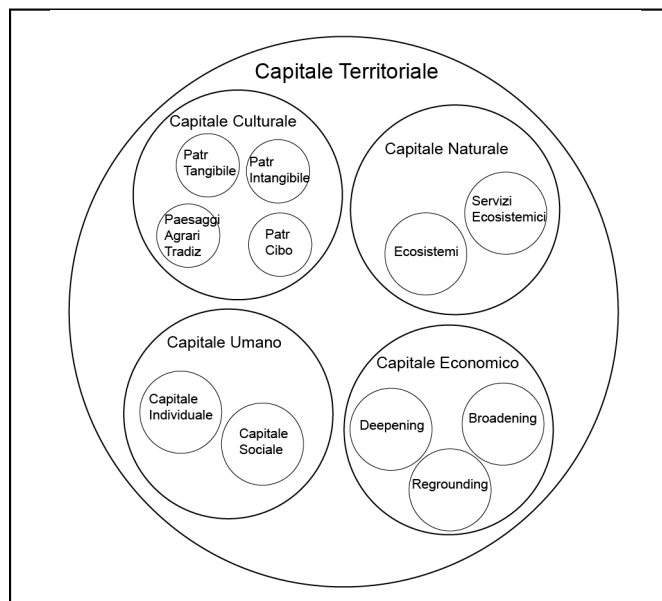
Capitale Territoriale

Capitale Culturale

Patr Tangibile

Patr Intangibile

Paesaggi Agrari Tradiz

Patr Cibo

Capitale Naturale

Servizi Ecosistemici

Ecosistemi

Capitale Umano

Capitale Individuale

Capitale Sociale

Capitale Economico

Deepening

Broadening

Regrounding